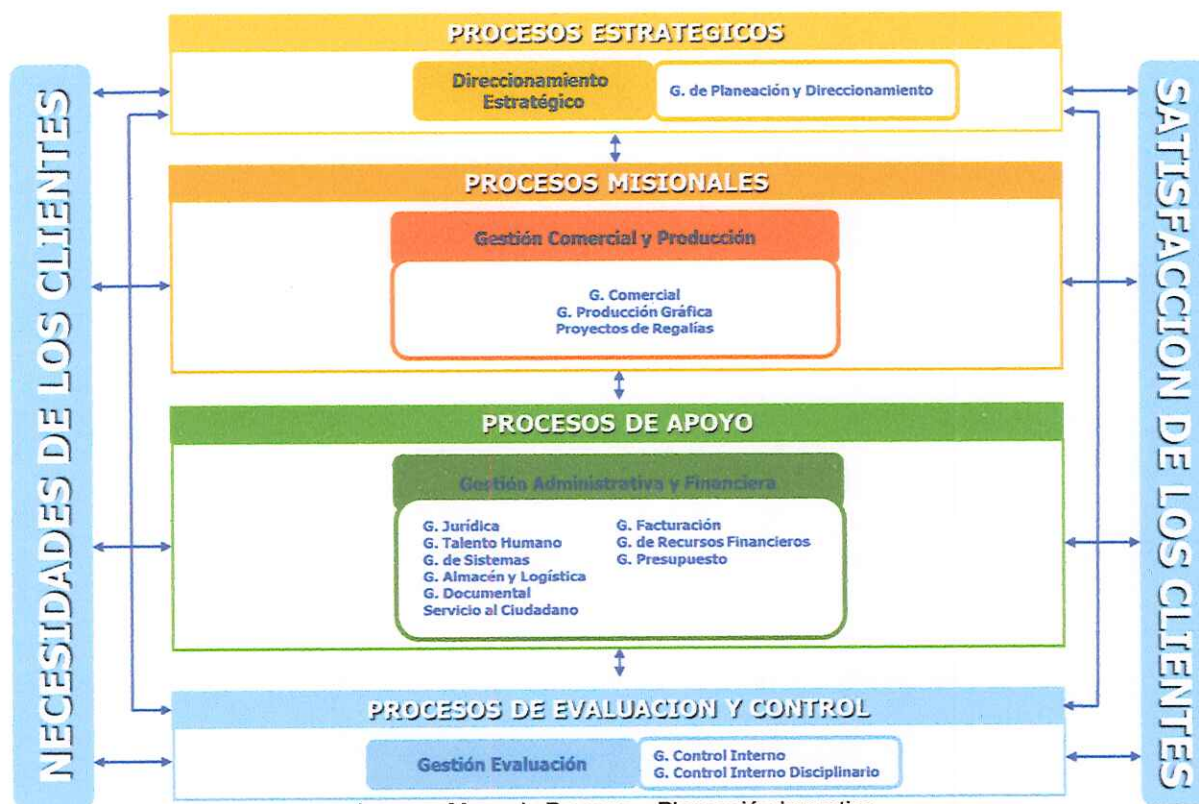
NECESIDADES DE LOS CLIENTES

PROCESOS ESTRATEGICOS

Direccionamiento Estratégico

G. de Planeación y Direccionamiento

PROCESOS MISIONALES

Gestión Comercial y Producción

G. Comercial
G. Producción Gráfica
Proyectos de Regalías

PROCESOS DE APOYO

Gestión Administrativa y Financiera

G. Jurídica
G. Talento Humano
G. de Sistemas
G. Almacén y Logística
G. Documental
Servicio al Ciudadano

G. Facturación
G. de Recursos Financieros
G. Presupuesto

PROCESOS DE EVALUACION Y CONTROL

Gestión Evaluación

G. Control Interno
G. Control Interno Disciplinario

SATISFACCION DE LOS CLIENTES

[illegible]